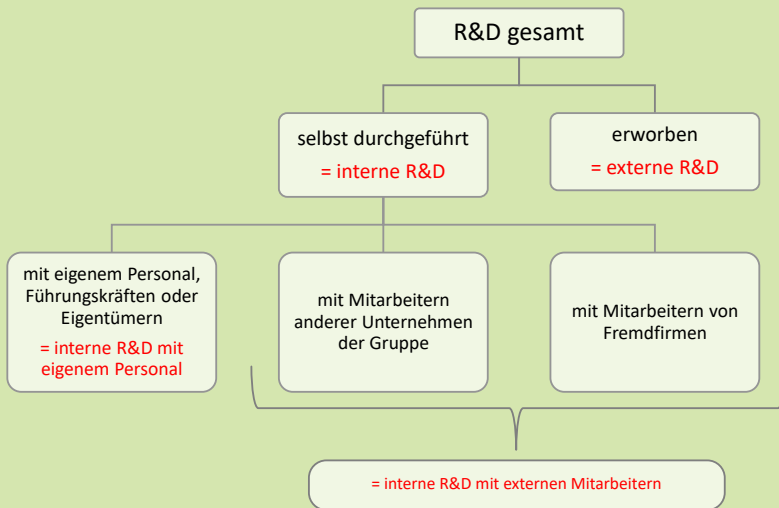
R&D gesamt

selbst durchgeführt
= interne R&D

erworben
= externe R&D

mit eigenem Personal, Führungskräften oder Eigentümern
= interne R&D mit eigenem Personal

mit Mitarbeitern anderer Unternehmen der Gruppe

mit Mitarbeitern von Fremdfirmen

= interne R&D mit externen Mitarbeitern